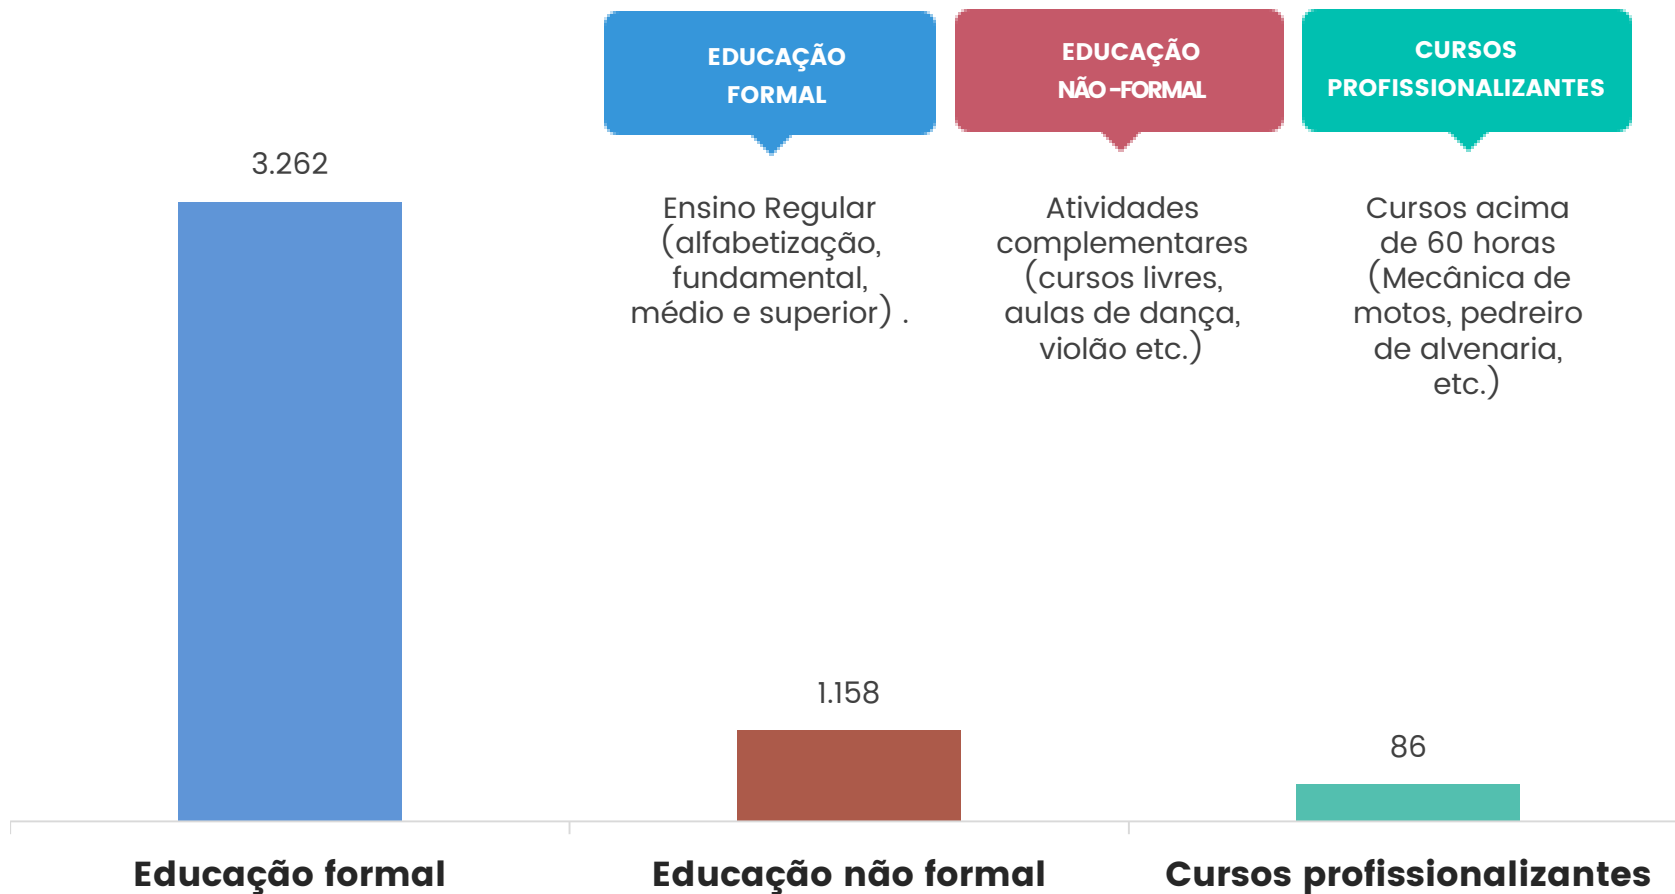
EDUCAÇÃO FORMAL

EDUCAÇÃO NÃO-FORMAL

CURSOS PROFISSIONALIZANTES

3.262

Ensino Regular (alfabetização, fundamental, médio e superior) .

Atividades complementares (cursos livres, aulas de dança, violão etc.)

Cursos acima de 60 horas (Mecânica de motos, pedreiro de alvenaria, etc.)

1.158

86

Educação formal

Educação não formal

Cursos profissionalizantes